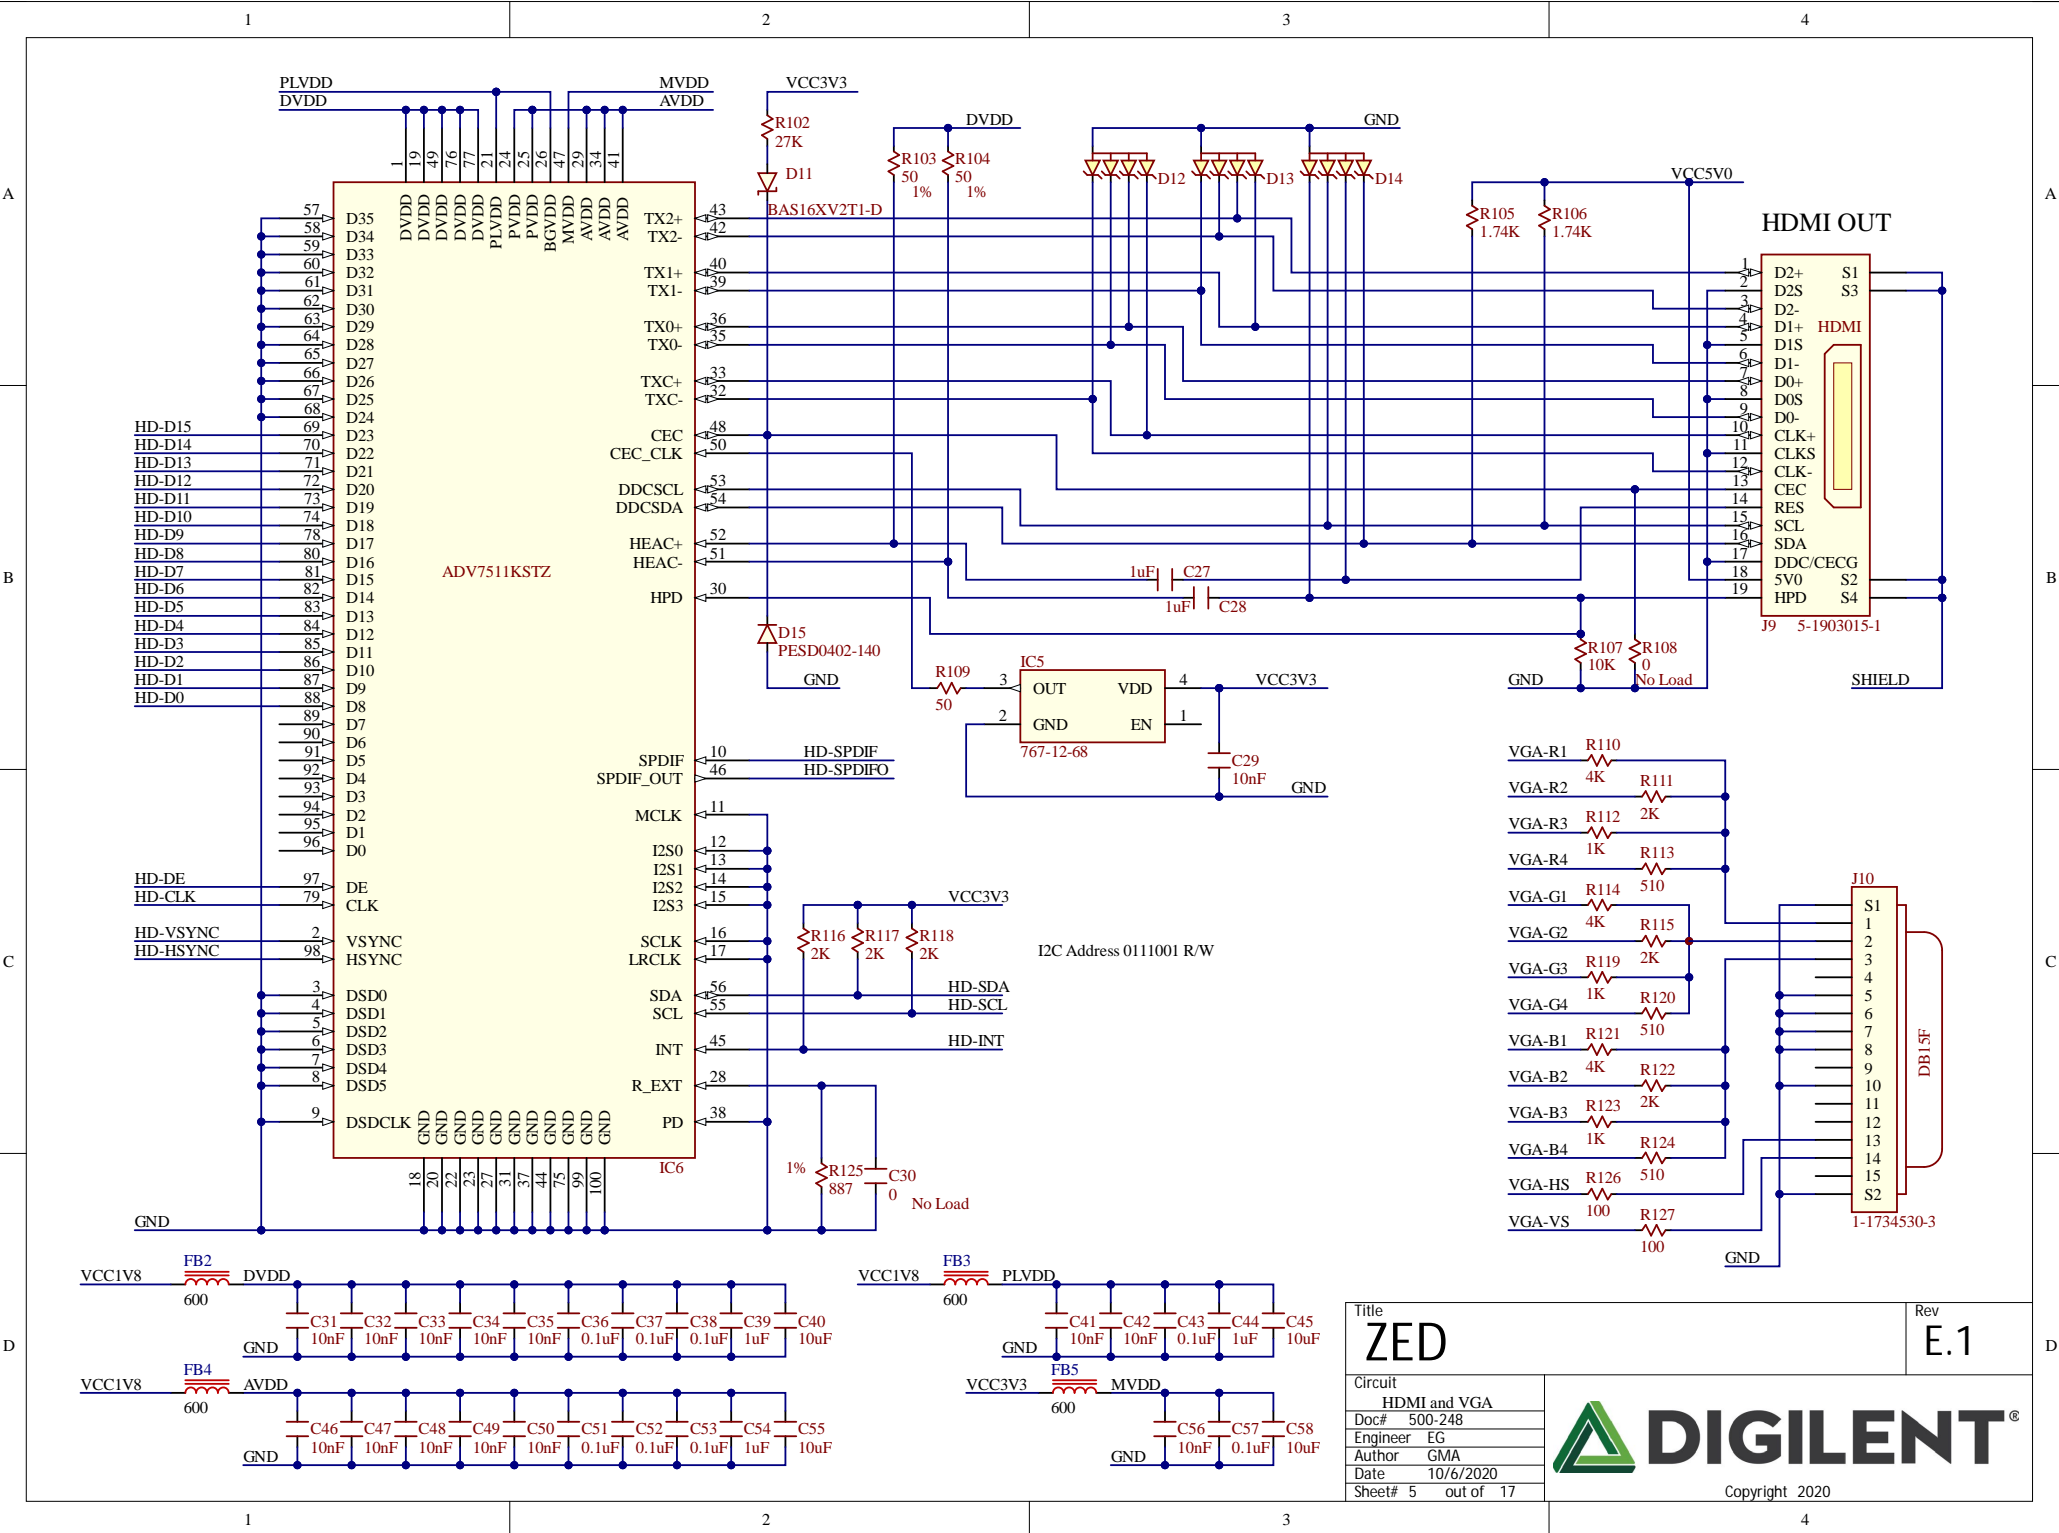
1 2 3 4

A B C D

PLVDD
DVDD
MVDD
AVDD
VCC3V3
R102
27K
D11
BAS16XV2T1-D
DVDD
R103
50
1%
R104
50
1%
GND
D12
D13
D14
VCC5V0
R105
1.74K
R106
1.74K
HDMI OUT

1 19 49 76 77 21 24 25 26 47 29 34 41
DVDD DVDD DVDD DVDD DVDD PLVDD PVDD PVDD BGVDD MVDD AVDD AVDD AVDD

57 D35
58 D34
59 D33
60 D32
61 D31
62 D30
63 D29
64 D28
65 D27
66 D26
67 D25
68 D24
HD-D15 69 D23
HD-D14 70 D22
HD-D13 71 D21
HD-D12 72 D20
HD-D11 73 D19
HD-D10 74 D18
HD-D9 78 D17
HD-D8 80 D16
HD-D7 81 D15
HD-D6 82 D14
HD-D5 83 D13
HD-D4 84 D12
HD-D3 85 D11
HD-D2 86 D10
HD-D1 87 D9
HD-D0 88 D8
89 D7
90 D6
91 D5
92 D4
93 D3
94 D2
95 D1
96 D0
HD-DE 97 DE
HD-CLK 79 CLK
HD-VSYNC 2 VSYNC
HD-HSYNC 98 HSYNC
3 DSD0
4 DSD1
5 DSD2
6 DSD3
7 DSD4
8 DSD5
9 DSDCLK
GND

ADV7511KSTZ

TX2+ 43
TX2- 42
TX1+ 40
TX1- 39
TX0+ 36
TX0- 35
TXC+ 33
TXC- 32
CEC 48
CEC_CLK 50
DDCSCL 53
DDCSDA 54
HEAC+ 52
HEAC- 51
HPD 30
SPDIF 10
SPDIF_OUT 46
MCLK 11
I2S0 12
I2S1 13
I2S2 14
I2S3 15
SCLK 16
LRCLK 17
SDA 56
SCL 55
INT 45
R_EXT 28
PD 38
IC6

GND GND GND GND GND GND GND GND GND GND GND
18 20 22 23 27 31 37 44 75 99 100

1uF C27
1uF C28
D15
PESD0402-140
GND
R109
50
IC5
3 OUT VDD 4
2 GND EN 1
767-12-68
VCC3V3
C29
10nF
GND
HD-SPDIF
HD-SPDIFO
VCC3V3
R116 2K
R117 2K
R118 2K
HD-SDA
HD-SCL
HD-INT
I2C Address 0111001 R/W
1%
R125
887
C30
0
No Load

1 D2+ S1
2 D2S S3
3 D2-
4 D1+ HDMI
5 D1S
6 D1-
7 D0+
8 D0S
9 D0-
10 CLK+
11 CLKS
12 CLK-
13 CEC
14 RES
15 SCL
16 SDA
17 DDC/CECG
18 5V0 S2
19 HPD S4
J9 5-1903015-1
R107
10K
R108
0
No Load
GND
SHIELD

VGA-R1 R110 4K
VGA-R2 R111 2K
VGA-R3 R112 1K
VGA-R4 R113 510
VGA-G1 R114 4K
VGA-G2 R115 2K
VGA-G3 R119 1K
VGA-G4 R120 510
VGA-B1 R121 4K
VGA-B2 R122 2K
VGA-B3 R123 1K
VGA-B4 R124 510
VGA-HS R126 100
VGA-VS R127 100
GND
J10
S1 1 2 3 4 5 6 7 8 9 10 11 12 13 14 15 S2
DB15F
1-1734530-3

VCC1V8 FB2 600 DVDD
C31 10nF C32 10nF C33 10nF C34 10nF C35 10nF C36 0.1uF C37 0.1uF C38 0.1uF C39 1uF C40 10uF
GND
VCC1V8 FB4 600 AVDD
C46 10nF C47 10nF C48 10nF C49 10nF C50 10nF C51 0.1uF C52 0.1uF C53 0.1uF C54 1uF C55 10uF
GND
VCC1V8 FB3 600 PLVDD
C41 10nF C42 10nF C43 0.1uF C44 1uF C45 10uF
GND
VCC3V3 FB5 600 MVDD
C56 10nF C57 0.1uF C58 10uF
GND

Title
ZED
Rev
E.1
Circuit
HDMI and VGA
Doc# 500-248
Engineer EG
Author GMA
Date 10/6/2020
Sheet# 5 out of 17
DIGILENT®
Copyright 2020